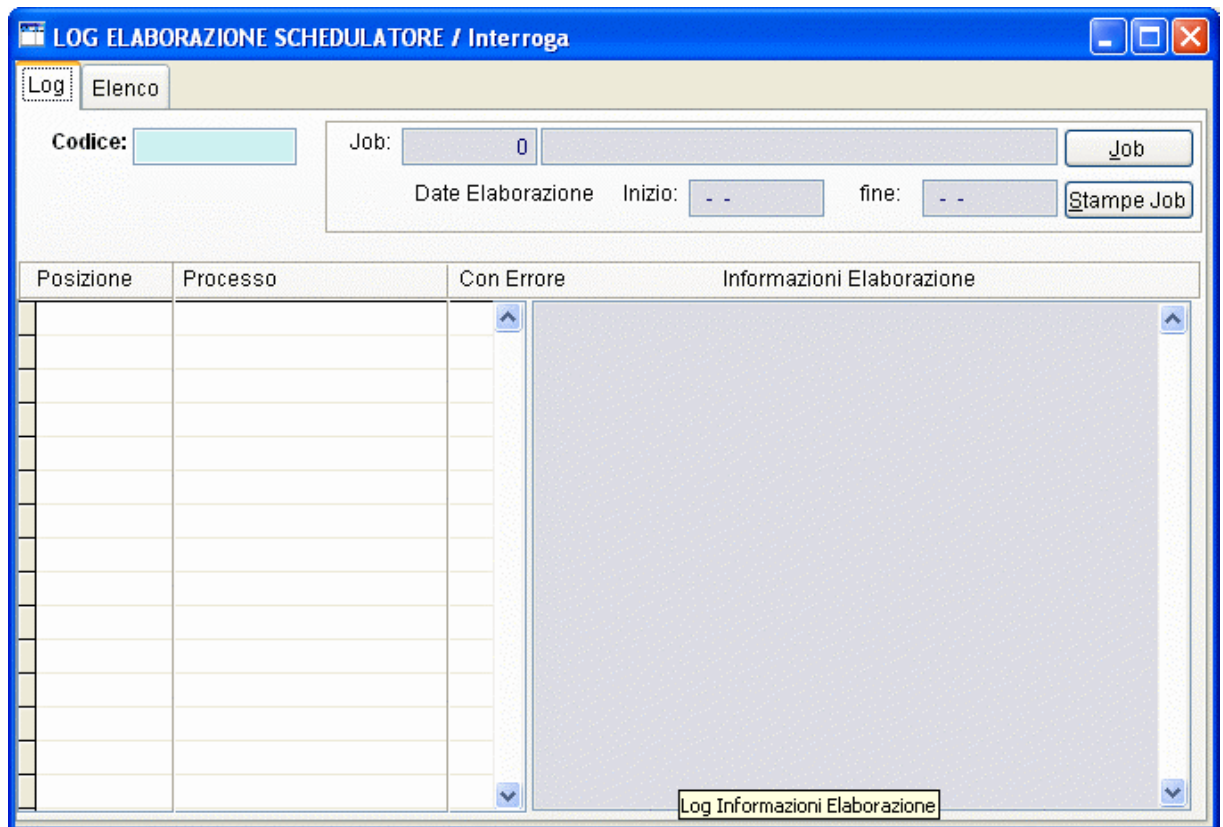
LOG ELABORAZIONE SCHEDULATORE / Interroga

Log
Elenco

Codice:

Job: 0
Job

Date Elaborazione Inizio: - - fine: - -
Stampe Job

| Posizione | Processo | Con Errore | Informazioni Elaborazione |
|---|---|---|---|

Log Informazioni Elaborazione